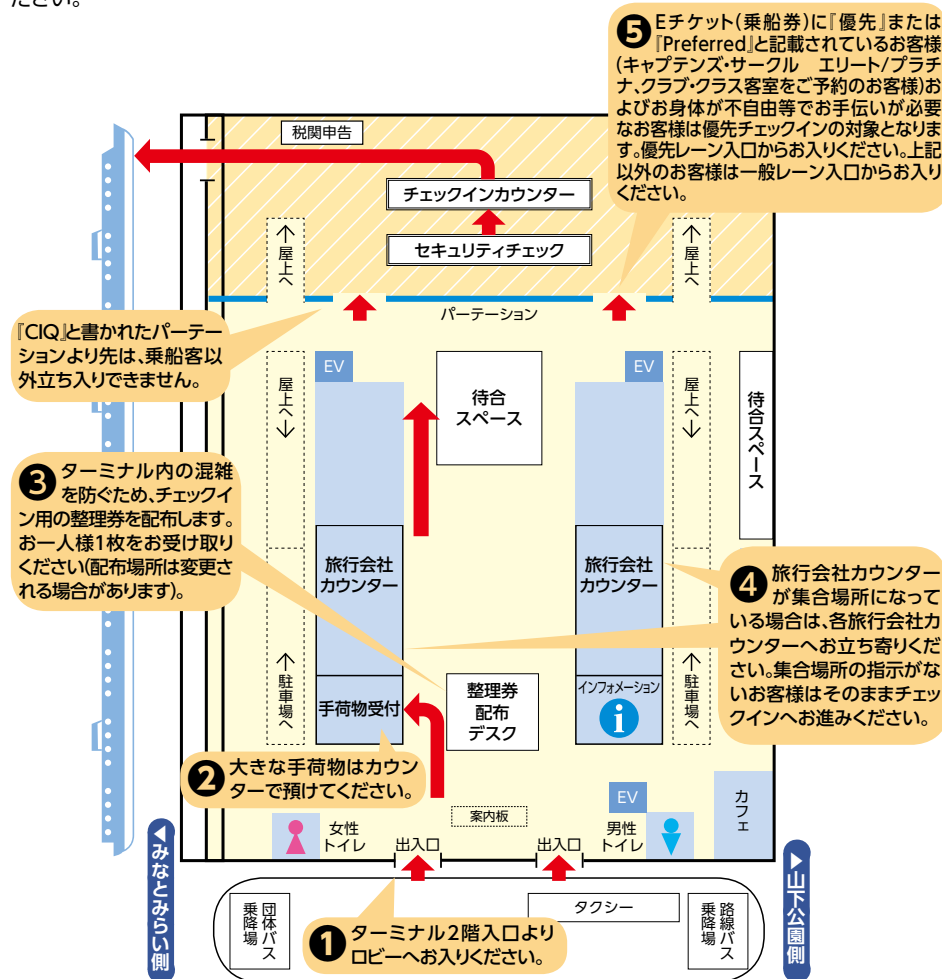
ださい。

❺ Eチケット(乗船券)に『優先』または『Preferred』と記載されているお客様(キャプテンズ・サークル　エリート/プラチナ、クラブ・クラス客室をご予約のお客様)およびお身体が不自由等でお手伝いが必要なお客様は優先チェックインの対象となります。優先レーン入口からお入りください。上記以外のお客様は一般レーン入口からお入りください。

税関申告

チェックインカウンター

セキュリティチェック

屋上へ

屋上へ

パーテーション

『CIQ』と書かれたパーテーションより先は、乗船客以外立ち入りできません。

EV

待合スペース

EV

屋上へ

屋上へ

待合スペース

❸ ターミナル内の混雑を防ぐため、チェックイン用の整理券を配布します。お一人様1枚をお受け取りください(配布場所は変更される場合があります)。

旅行会社カウンター

旅行会社カウンター

❹ 旅行会社カウンターが集合場所になっている場合は、各旅行会社カウンターへお立ち寄りください。集合場所の指示がないお客様はそのままチェックインへお進みください。

駐車場へ

手荷物受付

整理券配布デスク

インフォメーション

駐車場へ

❷ 大きな手荷物はカウンターで預けてください。

EV

カフェ

案内板

女性トイレ

出入口

出入口

男性トイレ

◀みなとみらい側

▶山下公園側

団体バス乗降場

タクシー

路線バス乗降場

❶ ターミナル2階入口よりロビーへお入りください。